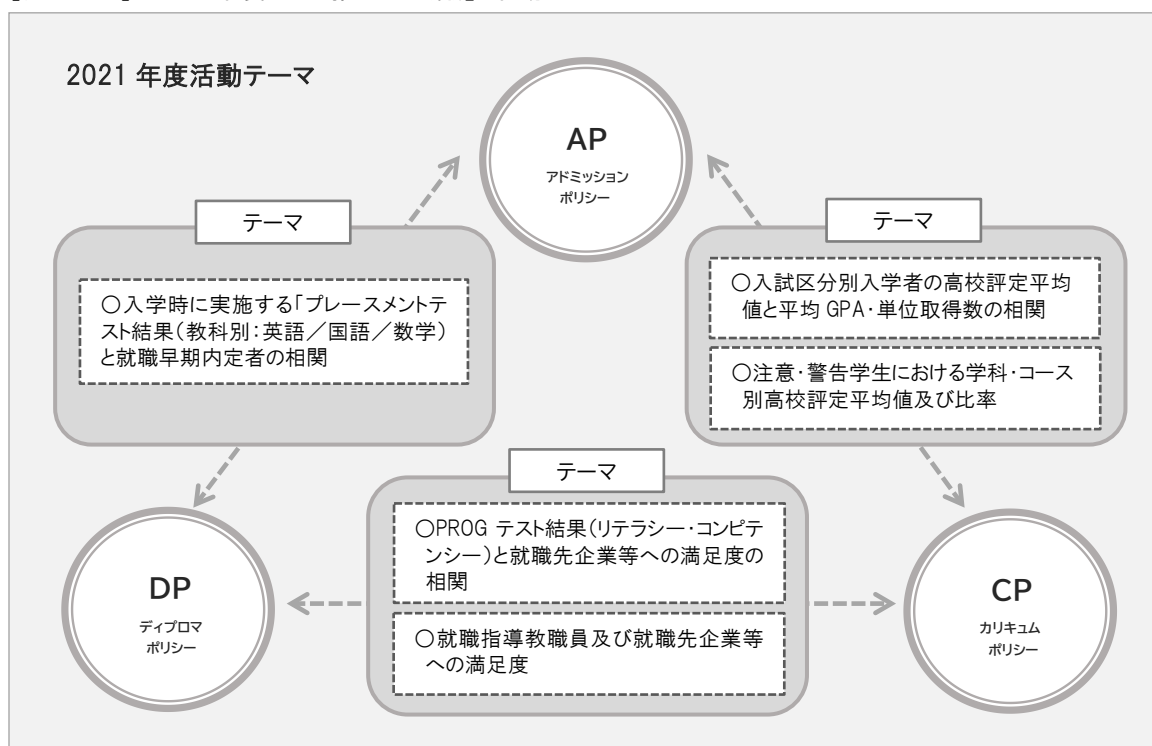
2021 年度活動テーマ

AP
アドミッション
ポリシー

テーマ

○入学時に実施する「プレースメントテスト結果(教科別:英語/国語/数学)と就職早期内定者の相関

テーマ

○入試区分別入学者の高校評定平均値と平均 GPA・単位取得数の相関

○注意・警告学生における学科・コース別高校評定平均値及び比率

テーマ

○PROG テスト結果(リテラシー・コンピテンシー)と就職先企業等への満足度の相関

○就職指導教職員及び就職先企業等への満足度

DP
ディプロマ
ポリシー

CP
カリキュラム
ポリシー